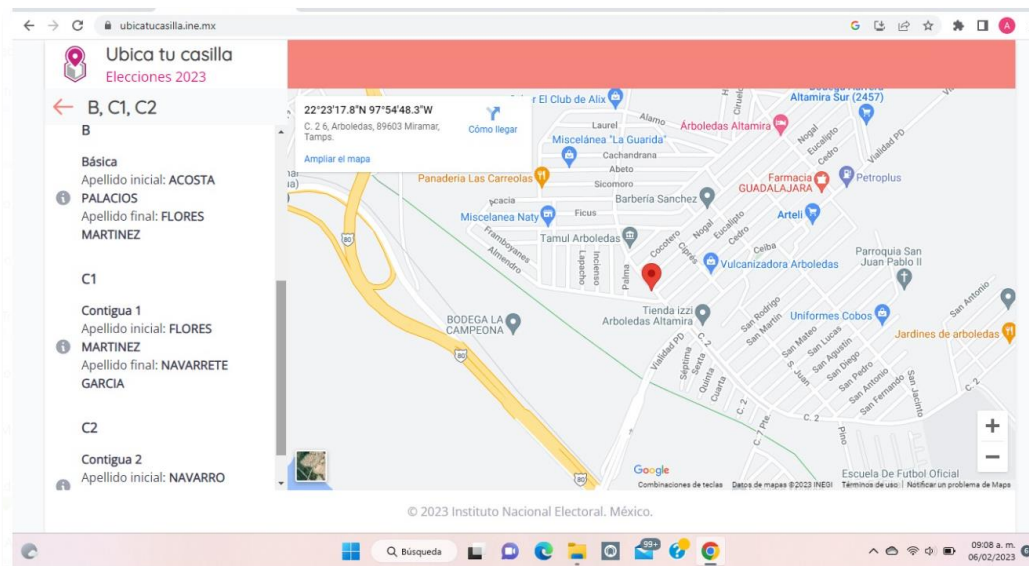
ubicatucasilla.ine.mx

Ubica tu casilla
Elecciones 2023

B, C1, C2

B

Básica
Apellido inicial: ACOSTA PALACIOS
Apellido final: FLORES MARTINEZ

C1

Contigua 1
Apellido inicial: FLORES MARTINEZ
Apellido final: NAVARRETE GARCIA

C2

Contigua 2
Apellido inicial: NAVARRO

22°23'17.8"N 97°54'48.3"W
C. 2 6, Arboledas, 89603 Miramar, Tamps.
Cómo llegar
Ampliar el mapa

El Club de Alix
Alamo
Laurel
Miscelánea "La Guarida"
Arboledas Altamira
Bodega Aurrera Altamira Sur (2457)
Cachandrana
Abeto
Sicomoro
Panaderia Las Carreolas
Farmacia GUADALAJARA
Petroplus
Barbería Sanchez
Acacia
Ficus
Miscelanea Naty
Arteli
Tamul Arboledas
Framboyanes
Almendro
Lapacho
Incienso
Palma
Cocotero
Ciprés
Nogal
Eucalipto
Cedro
Ceiba
Vulcanizadora Arboledas
Parroquia San Juan Pablo II
Tienda izzi Arboledas Altamira
BODEGA LA CAMPEONA
San Rodrigo
San Martín
Uniformes Cobos
San Antonio
Jardines de arboledas
San Mateo
San Lucas
San Agustín
San Diego
San Pedro
San Antonio
San Fernando
San Jacinto
San Juan
Séptima
Sexta
Quinta
Cuarta
Vialidad PD
C. 2
Pino
80
Escuela De Futbol Oficial
Google
Combinaciones de teclas  Datos de mapas ©2023 INEGI  Términos de uso  Notificar un problema de Maps

© 2023 Instituto Nacional Electoral. México.

Búsqueda
99+
09:08 a. m.
06/02/2023